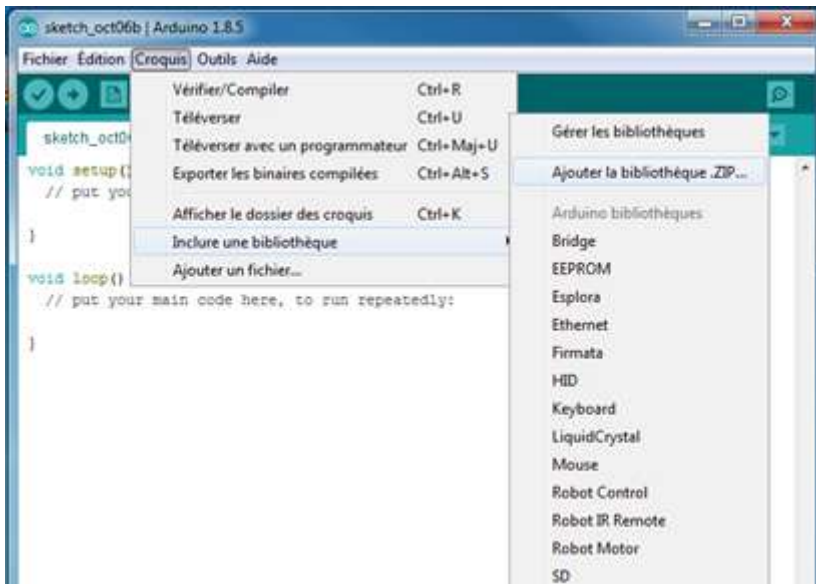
sketch_oct06b | Arduino 1.8.5

Fichier Édition Croquis Outils Aide

sketch_oct0

void setup(
// put yo

}

void loop()
// put your main code here, to run repeatedly:

}

Vérifier/Compiler Ctrl+R
Téléverser Ctrl+U
Téléverser avec un programmateur Ctrl+Maj+U
Exporter les binaires compilées Ctrl+Alt+S
Afficher le dossier des croquis Ctrl+K
Inclure une bibliothèque
Ajouter un fichier...

Gérer les bibliothèques
Ajouter la bibliothèque .ZIP...
Arduino bibliothèques
Bridge
EEPROM
Esplora
Ethernet
Firmata
HID
Keyboard
LiquidCrystal
Mouse
Robot Control
Robot IR Remote
Robot Motor
SD